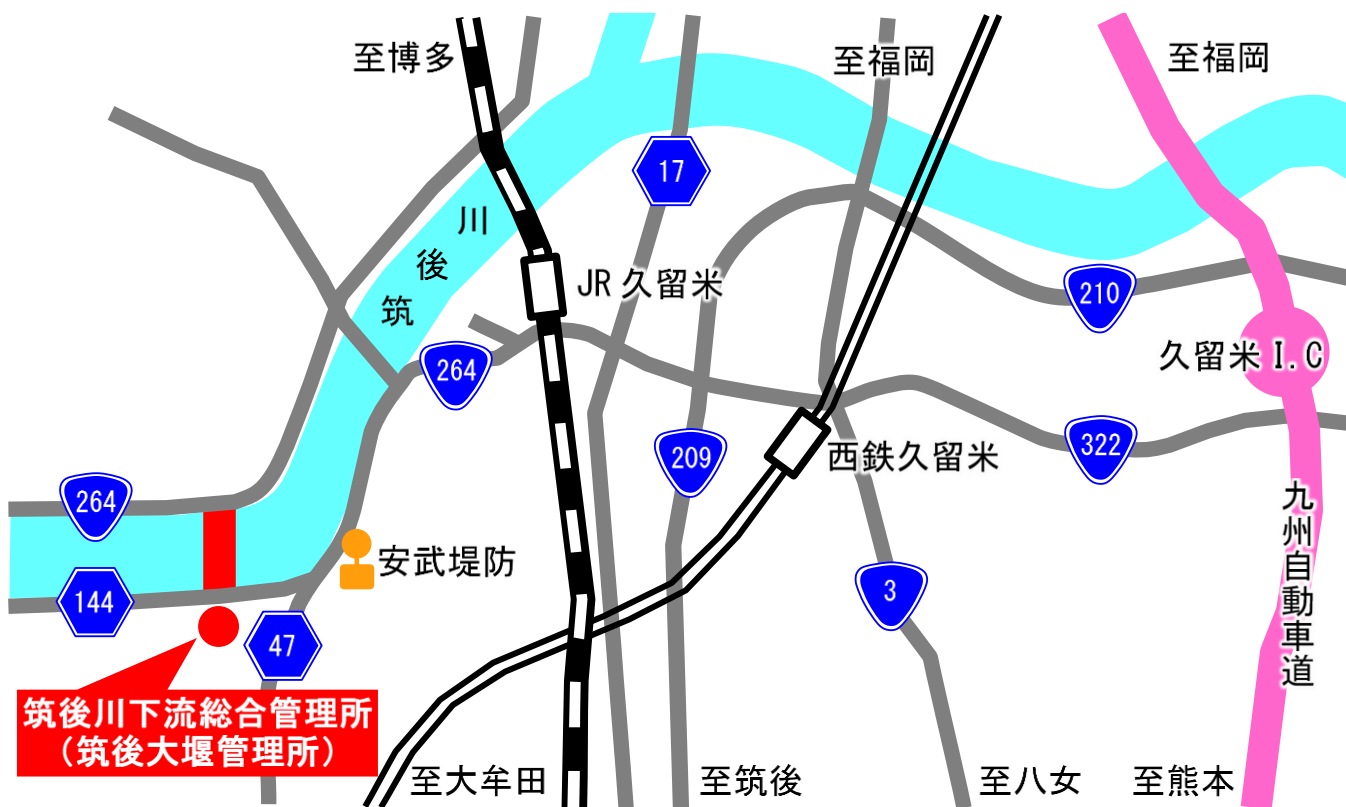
至博多

至福岡

至福岡

17

川

後

筑

JR 久留米

210

久留米 I.C

264

209

西鉄久留米

322

264

九州自動車道

安武堤防

144

47

3

筑後川下流総合管理所
（筑後大堰管理所）

至大牟田

至筑後

至八女

至熊本